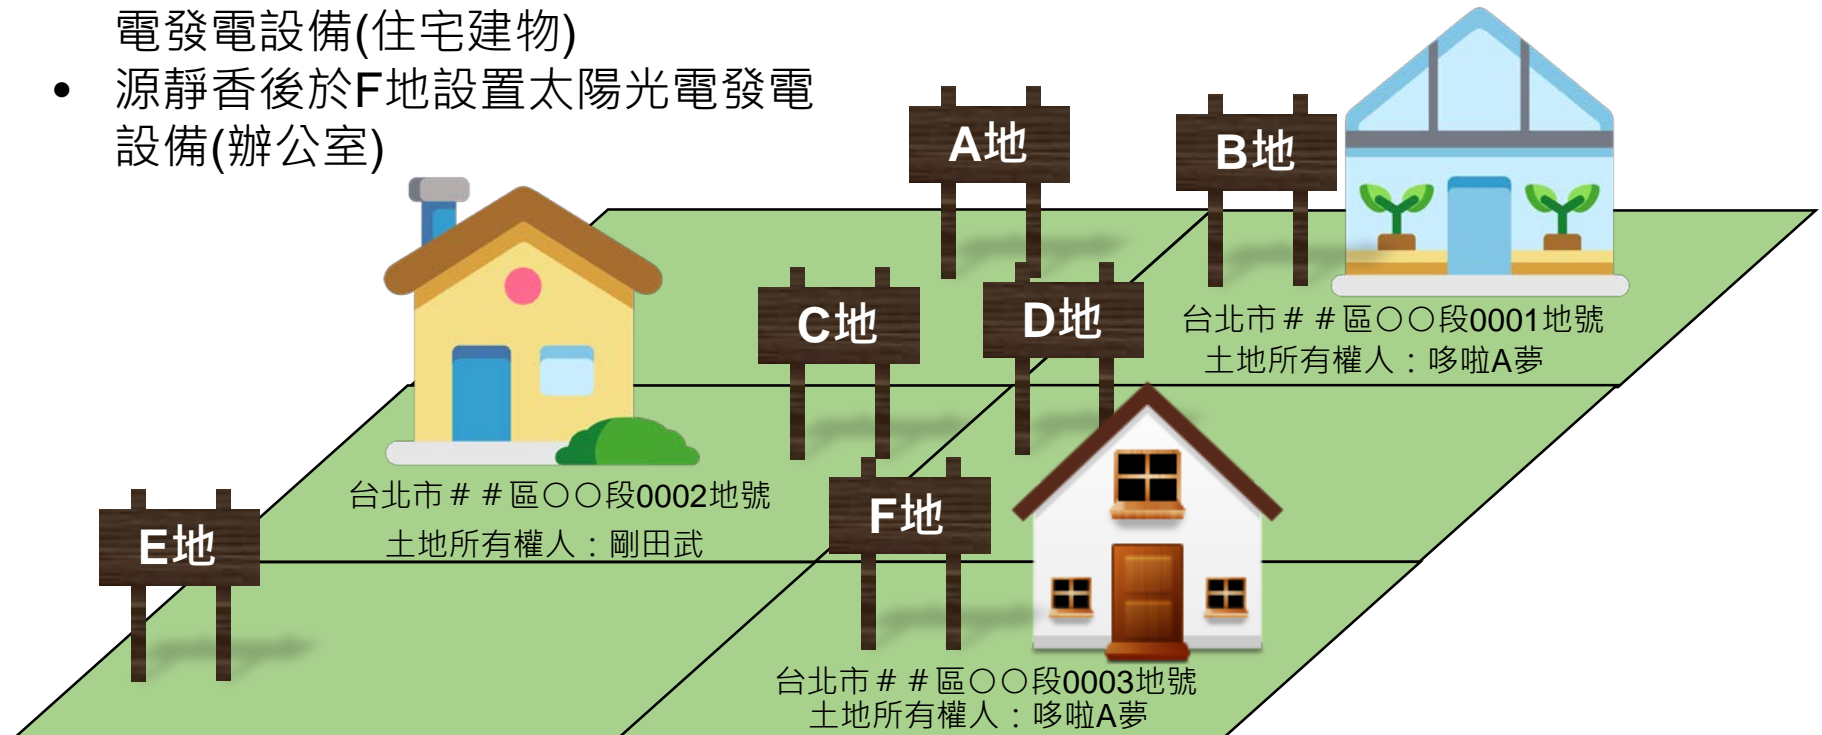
電發電設備(住宅建物)
• 源靜香後於F地設置太陽光電發電設備(辦公室)

A地

B地

台北市＃＃區〇〇段0001地號
土地所有權人：哆啦A夢

C地

D地

台北市＃＃區〇〇段0002地號
土地所有權人：剛田武

E地

F地

台北市＃＃區〇〇段0003地號
土地所有權人：哆啦A夢